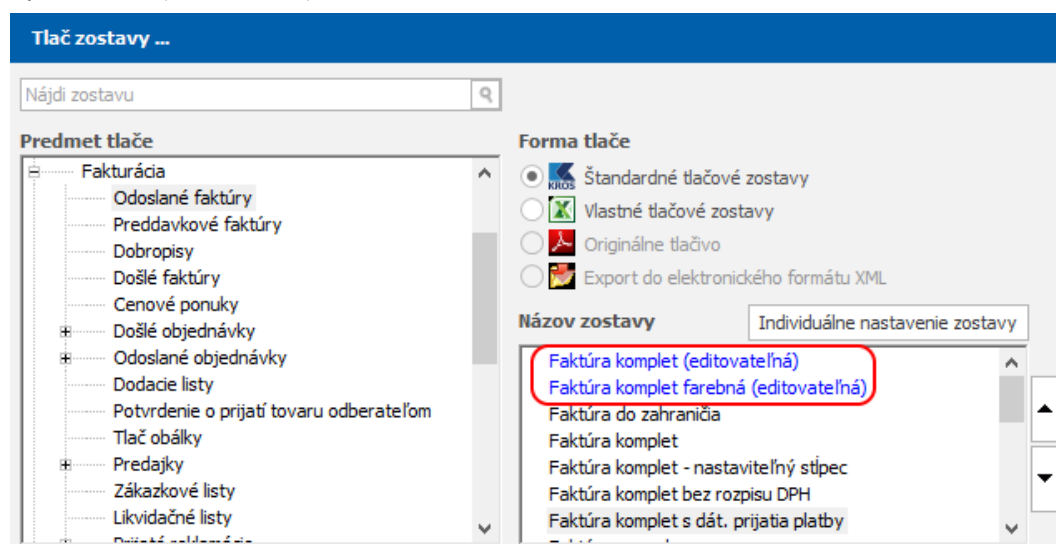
Tlač zostavy ...

Nájdi zostavu

Predmet tlače

Fakturácia
Odoslané faktúry
Preddavkové faktúry
Dobropisy
Došlé faktúry
Cenové ponuky
Došlé objednávky
Odoslané objednávky
Dodacie listy
Potvrdenie o prijatí tovaru odberateľom
Tlač obálky
Predajky
Zákazkové listy
Likvidačné listy
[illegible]

Forma tlače

KROS Štandardné tlačové zostavy
Vlastné tlačové zostavy
Originálne tlačivo
Export do elektronického formátu XML

Názov zostavy

Individuálne nastavenie zostavy

Faktúra komplet (editovateľná)
Faktúra komplet farebná (editovateľná)
Faktúra do zahraničia
Faktúra komplet
Faktúra komplet - nastaviteľný stĺpec
Faktúra komplet bez rozpisu DPH
Faktúra komplet s dát. prijatia platby
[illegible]